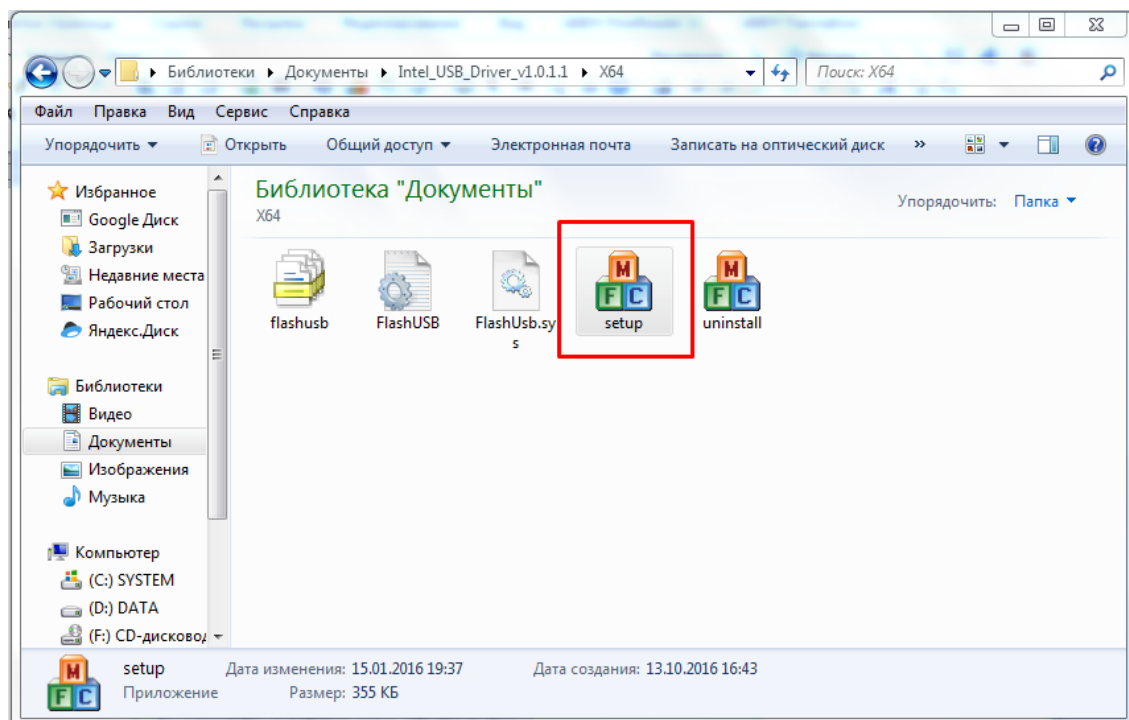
Библиотеки ▸ Документы ▸ Intel_USB_Driver_v1.0.1.1 ▸ X64

Поиск: X64

Файл Правка Вид Сервис Справка

Упорядочить ▾ Открыть Общий доступ ▾ Электронная почта Записать на оптический диск »

Избранное
Google Диск
Загрузки
Недавние места
Рабочий стол
Яндекс.Диск

Библиотеки
Видео
Документы
Изображения
Музыка

Компьютер
(C:) SYSTEM
(D:) DATA
(F:) CD-дисковод

Библиотека "Документы"
X64

Упорядочить: Папка ▾

flashusb
FlashUSB
FlashUsb.sys
setup
uninstall

setup
Приложение
Дата изменения: 15.01.2016 19:37
Размер: 355 КБ
Дата создания: 13.10.2016 16:43